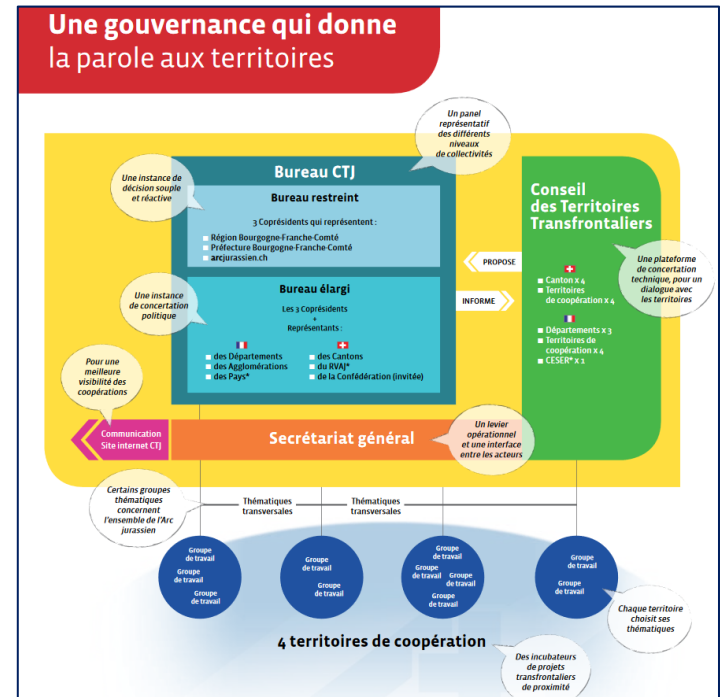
Une gouvernance qui donne
la parole aux territoires

Un panel représentatif des différents niveaux de collectivités

Bureau CTJ

Une instance de décision souple et réactive

Bureau restreint

3 Coprésidents qui représentent :
Région Bourgogne-Franche-Comté
Préfecture Bourgogne-Franche-Comté
arcjurassien.ch

Une instance de concertation politique

Bureau élargi

Les 3 Coprésidents
+
Représentants :

des Départements
des Agglomérations
des Pays*

des Cantons
du RVAJ*
de la Confédération (invitée)

PROPOSE

INFORME

Conseil des Territoires Transfrontaliers

Une plateforme de concertation technique, pour un dialogue avec les territoires

Canton x 4
Territoires de coopération x 4

Départements x 3
Territoires de coopération x 4
CESER* x 1

Pour une meilleure visibilité des coopérations

Communication
Site internet CTJ

Secrétariat général

Un levier opérationnel et une interface entre les acteurs

Certains groupes thématiques concernent l'ensemble de l'Arc jurassien

Thématiques transversales

Thématiques transversales

Groupe de travail
Groupe de travail
Groupe de travail

Groupe de travail
Groupe de travail

Groupe de travail
Groupe de travail
Groupe de travail
Groupe de travail

Groupe de travail
Groupe de travail

Chaque territoire choisit ses thématiques

4 territoires de coopération

Des incubateurs de projets transfrontaliers de proximité